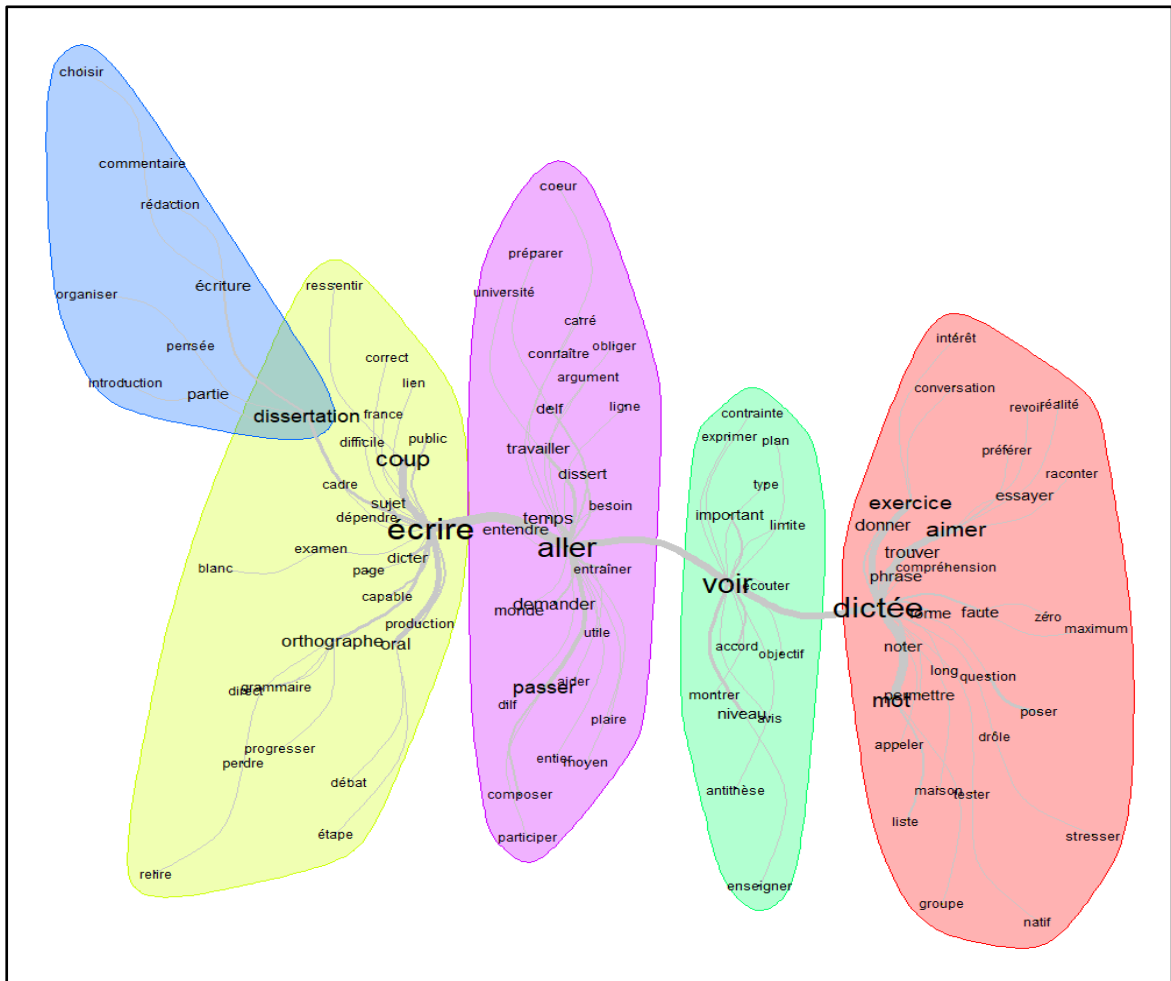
choisir
commentaire
rédaction
écriture
organiser
pensée
introduction
partie
dissertation

ressentir
correct
lien
france
difficile
public
coup
cadre
sujet
dépendre
écrire
examen
dicter
blanc
page
capable
production
orthographe
oral
grammaire
direct
progresser
perdre
débat
étape
retire

coeur
préparer
université
carré
connaître
obliger
argument
delf
ligne
travailler
dissert
besoin
temps
entendre
aller
entraîner
demander
monde
utile
aider
passer
dilf
plaire
entier
moyen
composer
participer

contrainte
exprimer
plan
type
important
limite
voir
écouter
accord
objectif
montrer
niveau
avis
antithèse
enseigner

intérêt
conversation
revoir
réalité
préférer
raconter
exercice
essayer
donner
aimer
trouver
phrase
compréhension
dictée
forme
faute
zéro
maximum
noter
long
question
permettre
mot
poser
appeler
drôle
maison
tester
liste
stresser
groupe
natif